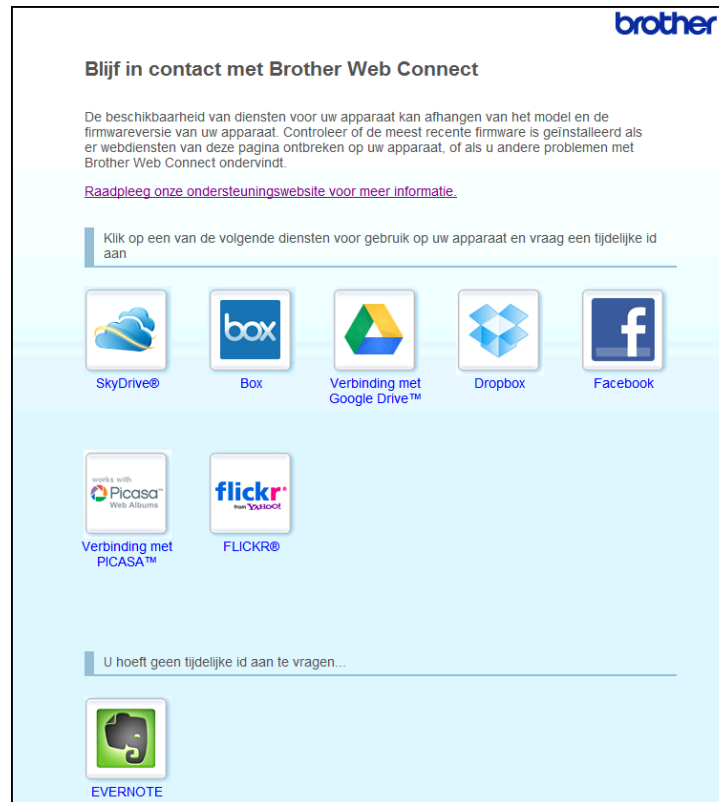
brother

Blijf in contact met Brother Web Connect

De beschikbaarheid van diensten voor uw apparaat kan afhangen van het model en de firmwareversie van uw apparaat. Controleer of de meest recente firmware is geïnstalleerd als er webdiensten van deze pagina ontbreken op uw apparaat, of als u andere problemen met Brother Web Connect ondervindt.

Raadpleeg onze ondersteuningswebsite voor meer informatie.

Klik op een van de volgende diensten voor gebruik op uw apparaat en vraag een tijdelijke id aan

SkyDrive®

box

Box

Verbinding met Google Drive™

Dropbox

Facebook

works with Picasa™ Web Albums

Verbinding met PICASA™

flickr from YAHOO!

FLICKR®

U hoeft geen tijdelijke id aan te vragen...

EVERNOTE